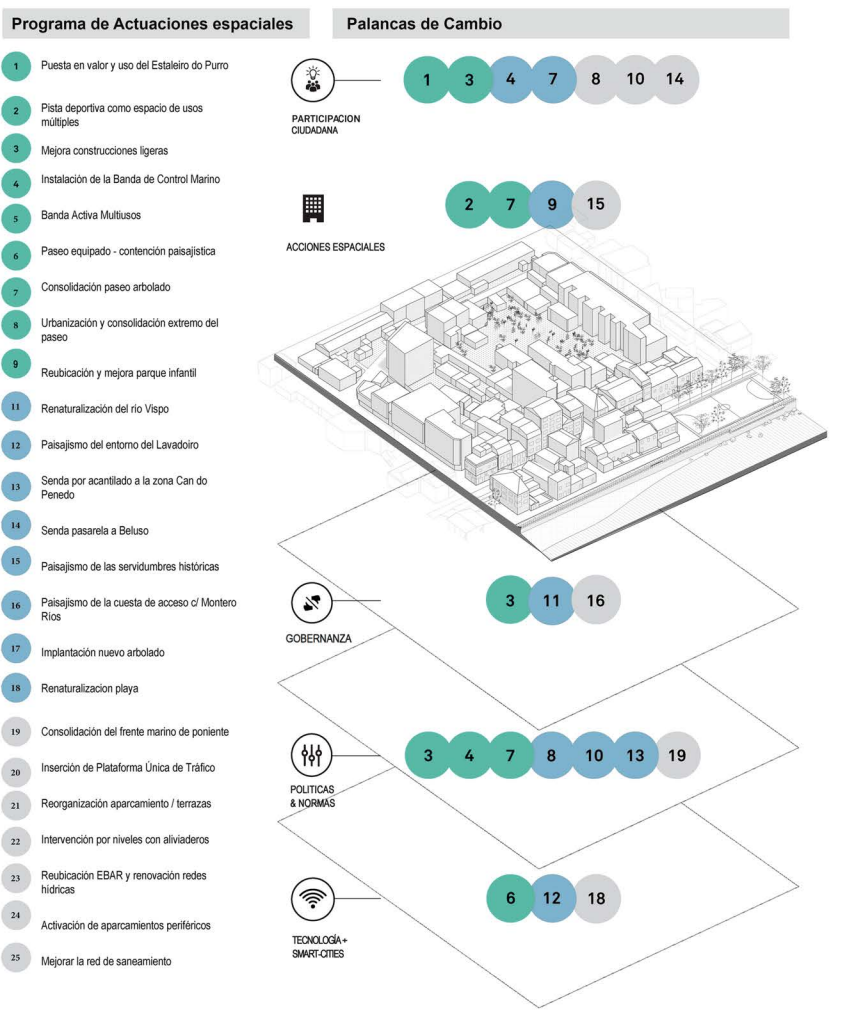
Programa de Actuaciones espaciales

1 Puesta en valor y uso del Estaleiro do Purro

2 Pista deportiva como espacio de usos múltiples

3 Mejora construcciones ligeras

4 Instalación de la Banda de Control Marino

5 Banda Activa Multiusos

6 Paseo equipado - contención paisajística

7 Consolidación paseo arbolado

8 Urbanización y consolidación extremo del paseo

9 Reubicación y mejora parque infantil

11 Renaturalización del río Vispo

12 Paisajismo del entorno del Lavadoiro

13 Senda por acantilado a la zona Can do Penedo

14 Senda pasarela a Beluso

15 Paisajismo de las servidumbres históricas

16 Paisajismo de la cuesta de acceso c/ Montero Ríos

17 Implantación nuevo arbolado

18 Renaturalizacion playa

19 Consolidación del frente marino de poniente

20 Inserción de Plataforma Única de Tráfico

21 Reorganización aparcamiento / terrazas

22 Intervención por niveles con aliviaderos

23 Reubicación EBAR y renovación redes hídricas

24 Activación de aparcamientos periféricos

25 Mejorar la red de saneamiento

Palancas de Cambio

PARTICIPACION CIUDADANA
1 3 4 7 8 10 14

ACCIONES ESPACIALES
2 7 9 15

GOBERNANZA
3 11 16

POLITICAS & NORMAS
3 4 7 8 10 13 19

TECNOLOGÍA + SMART-CITIES
6 12 18